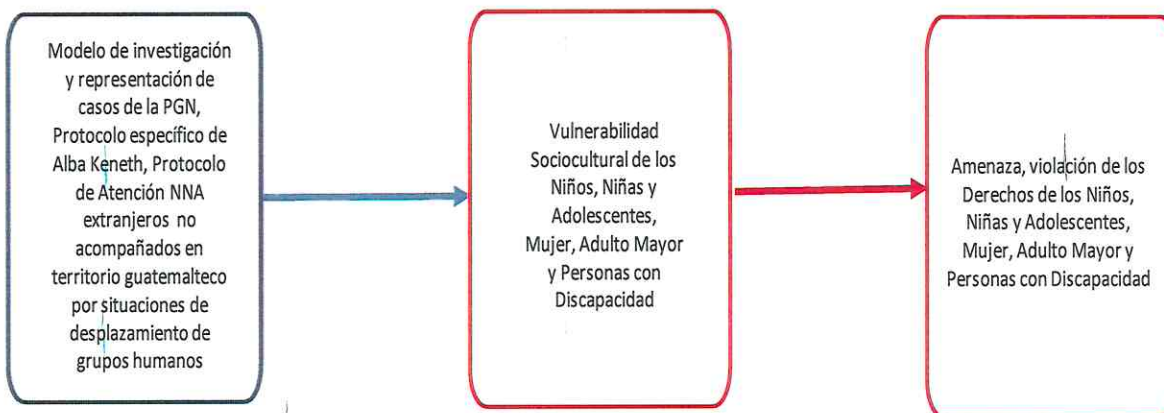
Modelo de investigación y representación de casos de la PGN, Protocolo específico de Alba Keneth, Protocolo de Atención NNA extranjeros no acompañados en territorio guatemalteco por situaciones de desplazamiento de grupos humanos

Vulnerabilidad Sociocultural de los Niños, Niñas y Adolescentes, Mujer, Adulto Mayor y Personas con Discapacidad

Amenaza, violación de los Derechos de los Niños, Niñas y Adolescentes, Mujer, Adulto Mayor y Personas con Discapacidad